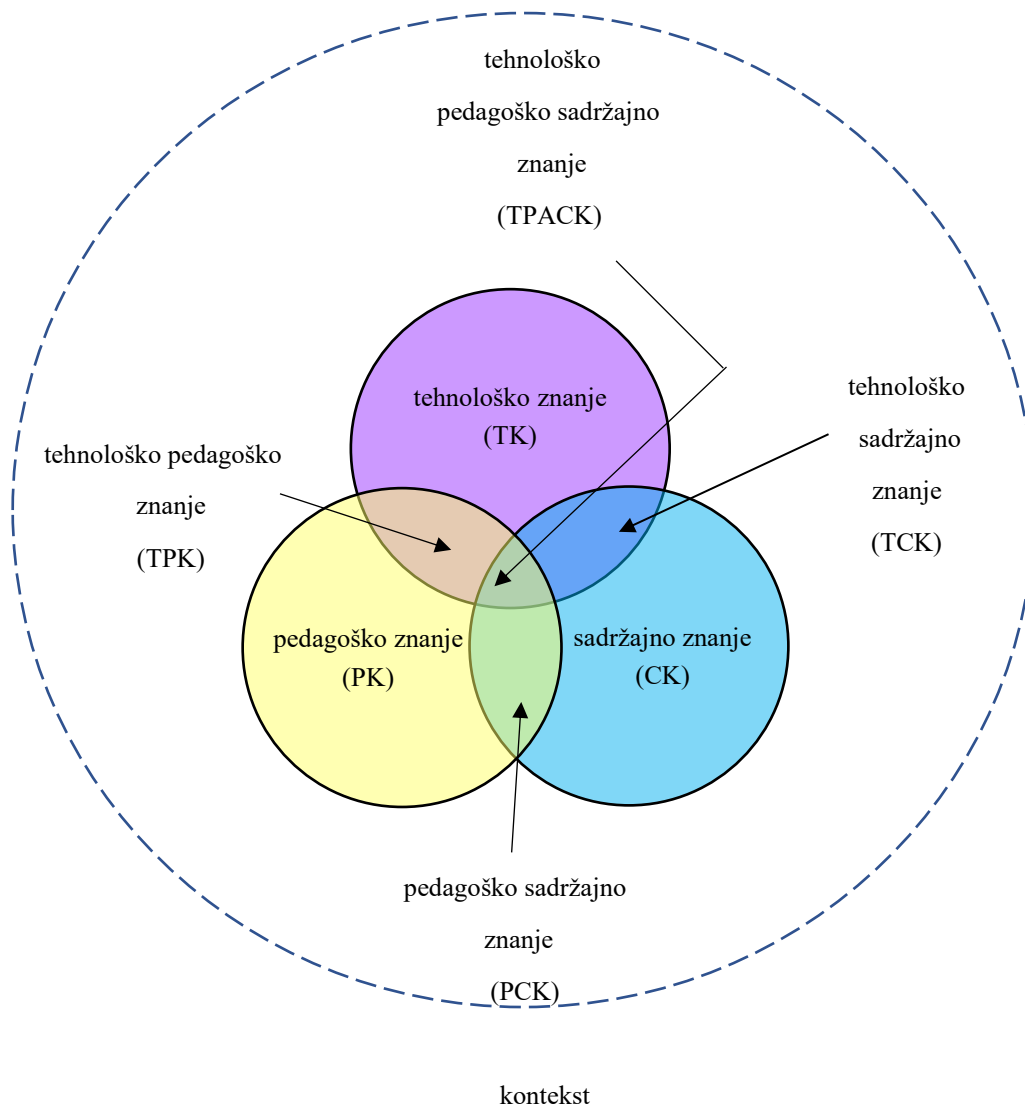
tehnološko pedagoško sadržajno znanje (TPACK)

tehnološko znanje (TK)

tehnološko pedagoško znanje (TPK)

tehnološko sadržajno znanje (TCK)

pedagoško znanje (PK)

sadržajno znanje (CK)

pedagoško sadržajno znanje (PCK)

kontekst